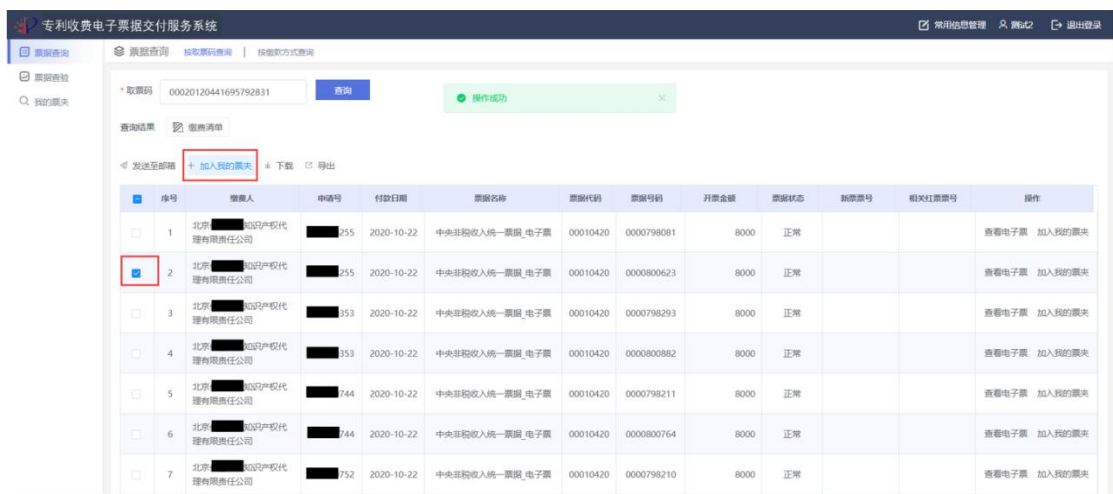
专利收费电子票据交付服务系统

常用信息管理 测试2 退出登录

票据查询
票据查验
我的票夹

票据查询 按取票码查询 | 按缴款方式查询

* 取票码 00020120441695792831 查询

操作成功

查询结果 缴费清单

发送至邮箱 + 加入我的票夹 下载 导出

| | 序号 | 缴费人 | 申请号 | 付款日期 | 票据名称 | 票据代码 | 票据号码 | 开票金额 | 票据状态 | 新票票号 | 相关红票票号 | 操作 |
|---|---|---|---|---|---|---|---|---|---|---|---|---|
| | 1 | 北京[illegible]知识产权代理有限责任公司 | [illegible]255 | 2020-10-22 | 中央非税收入统一票据_电子票 | 00010420 | 0000798081 | 8000 | 正常 | | | 查看电子票 加入我的票夹 |
| | 2 | 北京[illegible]知识产权代理有限责任公司 | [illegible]255 | 2020-10-22 | 中央非税收入统一票据_电子票 | 00010420 | 0000800623 | 8000 | 正常 | | | 查看电子票 加入我的票夹 |
| | 3 | 北京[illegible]知识产权代理有限责任公司 | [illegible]353 | 2020-10-22 | 中央非税收入统一票据_电子票 | 00010420 | 0000798293 | 8000 | 正常 | | | 查看电子票 加入我的票夹 |
| | 4 | 北京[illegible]知识产权代理有限责任公司 | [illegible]353 | 2020-10-22 | 中央非税收入统一票据_电子票 | 00010420 | 0000800882 | 8000 | 正常 | | | 查看电子票 加入我的票夹 |
| | 5 | 北京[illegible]知识产权代理有限责任公司 | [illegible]744 | 2020-10-22 | 中央非税收入统一票据_电子票 | 00010420 | 0000798211 | 8000 | 正常 | | | 查看电子票 加入我的票夹 |
| | 6 | 北京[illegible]知识产权代理有限责任公司 | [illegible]744 | 2020-10-22 | 中央非税收入统一票据_电子票 | 00010420 | 0000800764 | 8000 | 正常 | | | 查看电子票 加入我的票夹 |
| | 7 | 北京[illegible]知识产权代理有限责任公司 | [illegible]752 | 2020-10-22 | 中央非税收入统一票据_电子票 | 00010420 | 0000798210 | 8000 | 正常 | | | 查看电子票 加入我的票夹 |